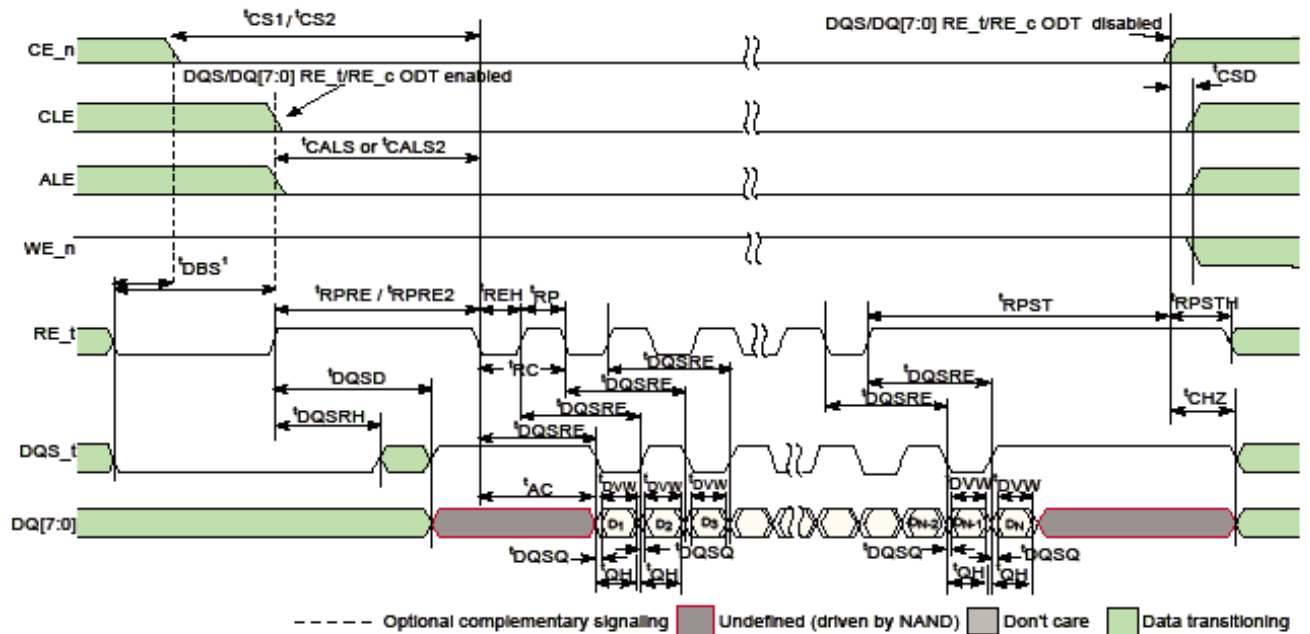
$^{t}$CS1/$^{t}$CS2

DQS/DQ[7:0] RE_t/RE_c ODT disabled

CE_n

DQS/DQ[7:0] RE_t/RE_c ODT enabled

$^{t}$CSD

CLE

$^{t}$CALS or $^{t}$CALS2

ALE

WE_n

$^{t}$DBS$^{1}$

$^{t}$RPRE / $^{t}$RPRE2

$^{t}$REH

$^{t}$RP

$^{t}$RPST

$^{t}$RPSTH

RE_t

$^{t}$DQSRE

$^{t}$RC

$^{t}$DQSD

$^{t}$DQSRE

$^{t}$DQSRE

$^{t}$DQSRE

$^{t}$DQSRE

$^{t}$DQSRH

$^{t}$CHZ

DQS_t

$^{t}$DQSRE

$^{t}$AC

$^{t}$DVW

$^{t}$DVW

$^{t}$DVW

$^{t}$DVW

$^{t}$DVW

DQ[7:0]

$D_1$

$D_2$

$D_3$

$D_{N-2}$

$D_{N-1}$

$D_N$

$^{t}$DQSQ

$^{t}$DQSQ

$^{t}$DQSQ

$^{t}$DQSQ

$^{t}$QH

$^{t}$QH

$^{t}$QH

$^{t}$QH

Optional complementary signaling

Undefined (driven by NAND)

Don't care

Data transitioning